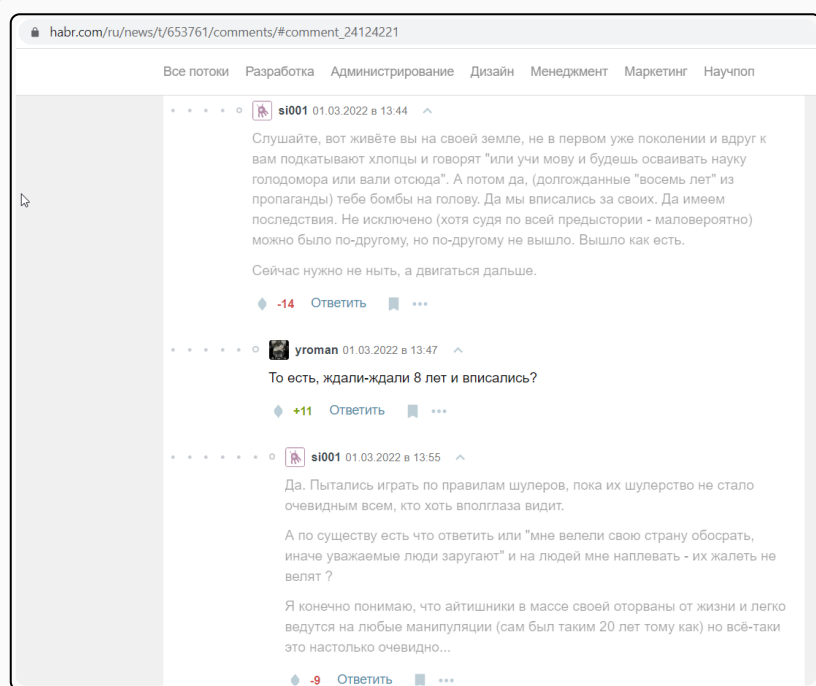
habr.com/ru/news/t/653761/comments/#comment_24124221

Все потоки Разработка Администрирование Дизайн Менеджмент Маркетинг Научпоп

si001 01.03.2022 в 13:44

Слушайте, вот живёте вы на своей земле, не в первом уже поколении и вдруг к вам подкатывают хлопцы и говорят "или учи мову и будешь осваивать науку голодомора или вали отсюда". А потом да, (долгожданные "восемь лет" из пропаганды) тебе бомбы на голову. Да мы вписались за своих. Да имеем последствия. Не исключено (хотя судя по всей предыстории - маловероятно) можно было по-другому, но по-другому не вышло. Вышло как есть.

Сейчас нужно не ныть, а двигаться дальше.

-14 Ответить

yroman 01.03.2022 в 13:47

То есть, ждали-ждали 8 лет и вписались?

+11 Ответить

si001 01.03.2022 в 13:55

Да. Пытались играть по правилам шулеров, пока их шулерство не стало очевидным всем, кто хоть вполглаза видит.

А по существу есть что ответить или "мне велели свою страну обосрать, иначе уважаемые люди заругают" и на людей мне наплевать - их жалеть не велят ?

Я конечно понимаю, что айтишники в массе своей оторваны от жизни и легко ведутся на любые манипуляции (сам был таким 20 лет тому как) но всё-таки это настолько очевидно...

-9 Ответить